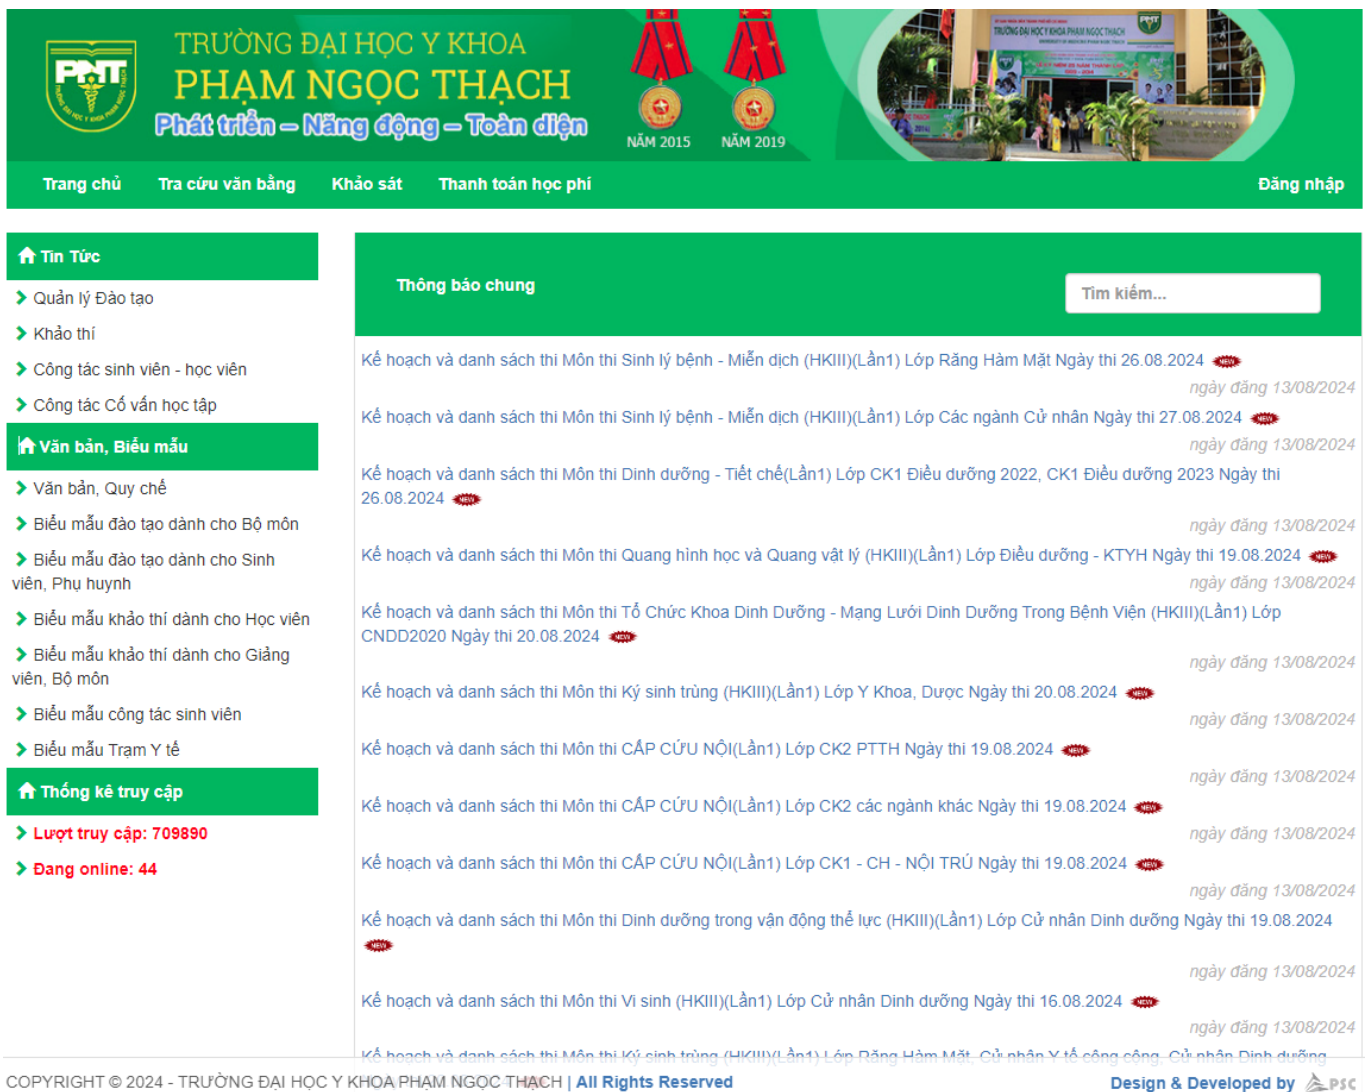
PNT

TRƯỜNG ĐẠI HỌC Y KHOA
PHẠM NGỌC THẠCH
Phát triển – Năng động – Toàn diện

NĂM 2015 NĂM 2019

Trang chủ Tra cứu văn bằng Khảo sát Thanh toán học phí Đăng nhập

Tin Tức
Quản lý Đào tạo
Khảo thí
Công tác sinh viên - học viên
Công tác Cố vấn học tập

Văn bản, Biểu mẫu
Văn bản, Quy chế
Biểu mẫu đào tạo dành cho Bộ môn
Biểu mẫu đào tạo dành cho Sinh viên, Phụ huynh
Biểu mẫu khảo thí dành cho Học viên
Biểu mẫu khảo thí dành cho Giảng viên, Bộ môn
Biểu mẫu công tác sinh viên
Biểu mẫu Trạm Y tế

Thống kê truy cập
Lượt truy cập: 709890
Đang online: 44

Thông báo chung
Tìm kiếm...

Kế hoạch và danh sách thi Môn thi Sinh lý bệnh - Miễn dịch (HKIII)(Lần1) Lớp Răng Hàm Mặt Ngày thi 26.08.2024 NEW
ngày đăng 13/08/2024

Kế hoạch và danh sách thi Môn thi Sinh lý bệnh - Miễn dịch (HKIII)(Lần1) Lớp Các ngành Cử nhân Ngày thi 27.08.2024 NEW
ngày đăng 13/08/2024

Kế hoạch và danh sách thi Môn thi Dinh dưỡng - Tiết chế(Lần1) Lớp CK1 Điều dưỡng 2022, CK1 Điều dưỡng 2023 Ngày thi 26.08.2024 NEW
ngày đăng 13/08/2024

Kế hoạch và danh sách thi Môn thi Quang hình học và Quang vật lý (HKIII)(Lần1) Lớp Điều dưỡng - KTYH Ngày thi 19.08.2024 NEW
ngày đăng 13/08/2024

Kế hoạch và danh sách thi Môn thi Tổ Chức Khoa Dinh Dưỡng - Mạng Lưới Dinh Dưỡng Trong Bệnh Viện (HKIII)(Lần1) Lớp CNDD2020 Ngày thi 20.08.2024 NEW
ngày đăng 13/08/2024

Kế hoạch và danh sách thi Môn thi Ký sinh trùng (HKIII)(Lần1) Lớp Y Khoa, Dược Ngày thi 20.08.2024 NEW
ngày đăng 13/08/2024

Kế hoạch và danh sách thi Môn thi CẤP CỨU NỘI(Lần1) Lớp CK2 PTTH Ngày thi 19.08.2024 NEW
ngày đăng 13/08/2024

Kế hoạch và danh sách thi Môn thi CẤP CỨU NỘI(Lần1) Lớp CK2 các ngành khác Ngày thi 19.08.2024 NEW
ngày đăng 13/08/2024

Kế hoạch và danh sách thi Môn thi CẤP CỨU NỘI(Lần1) Lớp CK1 - CH - NỘI TRÚ Ngày thi 19.08.2024 NEW
ngày đăng 13/08/2024

Kế hoạch và danh sách thi Môn thi Dinh dưỡng trong vận động thể lực (HKIII)(Lần1) Lớp Cử nhân Dinh dưỡng Ngày thi 19.08.2024 NEW
ngày đăng 13/08/2024

Kế hoạch và danh sách thi Môn thi Vi sinh (HKIII)(Lần1) Lớp Cử nhân Dinh dưỡng Ngày thi 16.08.2024 NEW
ngày đăng 13/08/2024

Kế hoạch và danh sách thi Môn thi Ký sinh trùng (HKIII)(Lần1) Lớp Răng Hàm Mặt, Cử nhân Y tế công cộng, Cử nhân Dinh dưỡng

COPYRIGHT © 2024 - TRƯỜNG ĐẠI HỌC Y KHOA PHẠM NGỌC THẠCH | All Rights Reserved
Design & Developed by PSC